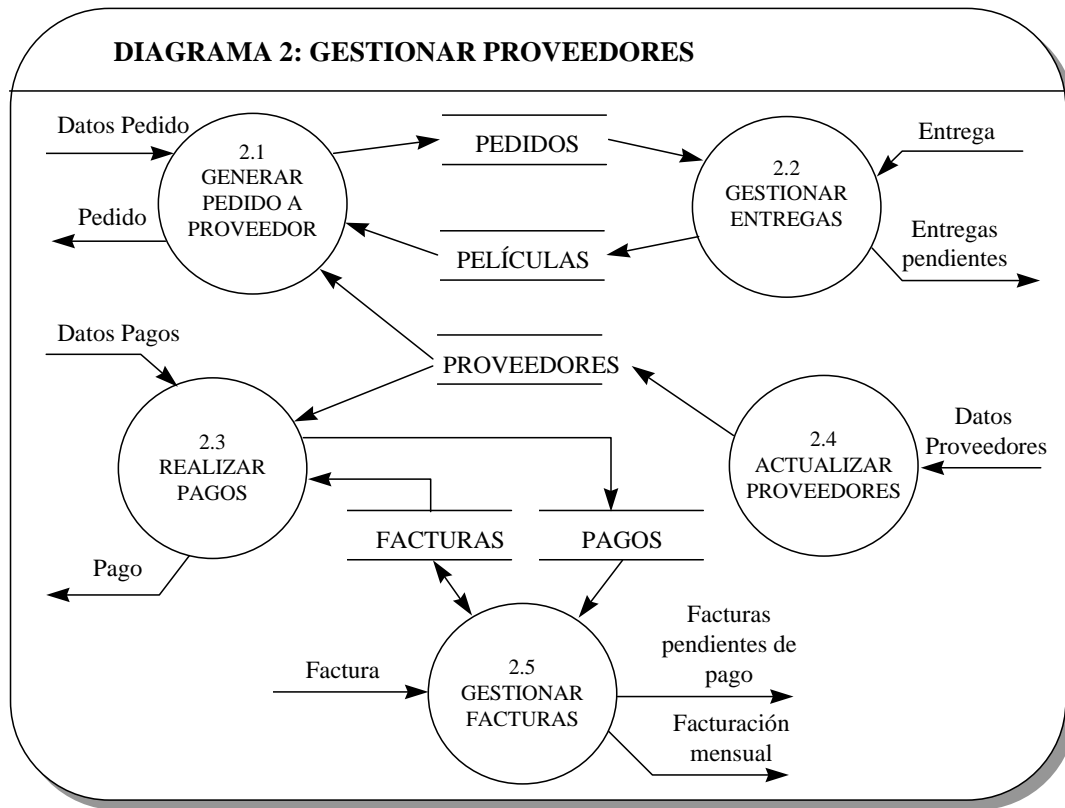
DIAGRAMA 2: GESTIONAR PROVEEDORES

Datos Pedido

2.1 GENERAR PEDIDO A PROVEEDOR

Pedido

PEDIDOS

PELÍCULAS

2.2 GESTIONAR ENTREGAS

Entrega

Entregas pendientes

Datos Pagos

PROVEEDORES

2.3 REALIZAR PAGOS

2.4 ACTUALIZAR PROVEEDORES

Datos Proveedores

FACTURAS

PAGOS

Pago

Factura

2.5 GESTIONAR FACTURAS

Facturas pendientes de pago

Facturación mensual